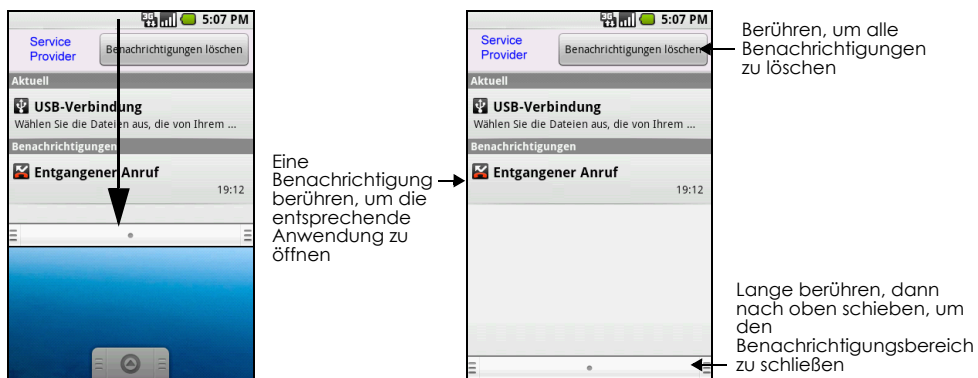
3G 5:07 PM

Service Provider

Benachrichtigungen löschen

Aktuell

USB-Verbindung

Wählen Sie die Dateien aus, die von Ihrem ...

Benachrichtigungen

Entgangener Anruf

19:12

Eine Benachrichtigung berühren, um die entsprechende Anwendung zu öffnen

3G 5:07 PM

Service Provider

Benachrichtigungen löschen

Aktuell

USB-Verbindung

Wählen Sie die Dateien aus, die von Ihrem ...

Benachrichtigungen

Entgangener Anruf

19:12

Berühren, um alle Benachrichtigungen zu löschen

Lange berühren, dann nach oben schieben, um den Benachrichtigungsbereich zu schließen